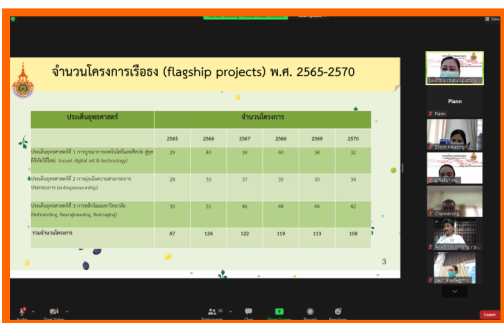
จำนวนโครงการเรือธง (flagship projects) พ.ศ. 2565-2570

| ประเด็นยุทธศาสตร์ | จำนวนโครงการ | | | | | |
|---|---|---|---|---|---|---|
| | 2565 | 2566 | 2567 | 2568 | 2569 | 2570 |
| ประเด็นยุทธศาสตร์ที่ 1 การบูรณาการเทคโนโลยีและศิลปะ สู่ยุคดิจิทัลใหม่ (novel digital art & technology) | 29 | 40 | 39 | 40 | 36 | 32 |
| ประเด็นยุทธศาสตร์ที่ 2 การมุ่งเน้นความสามารถการประกอบการ (entrepreneurship) | 28 | 53 | 37 | 35 | 35 | 34 |
| ประเด็นยุทธศาสตร์ที่ 3 การเปลี่ยนแปลงทางวิชาการ (Reboarding, Reengineering, Reimaging) | 30 | 31 | 46 | 44 | 42 | 42 |
| รวมจำนวนโครงการ | 87 | 124 | 122 | 119 | 113 | 108 |

3

Plann

Leave